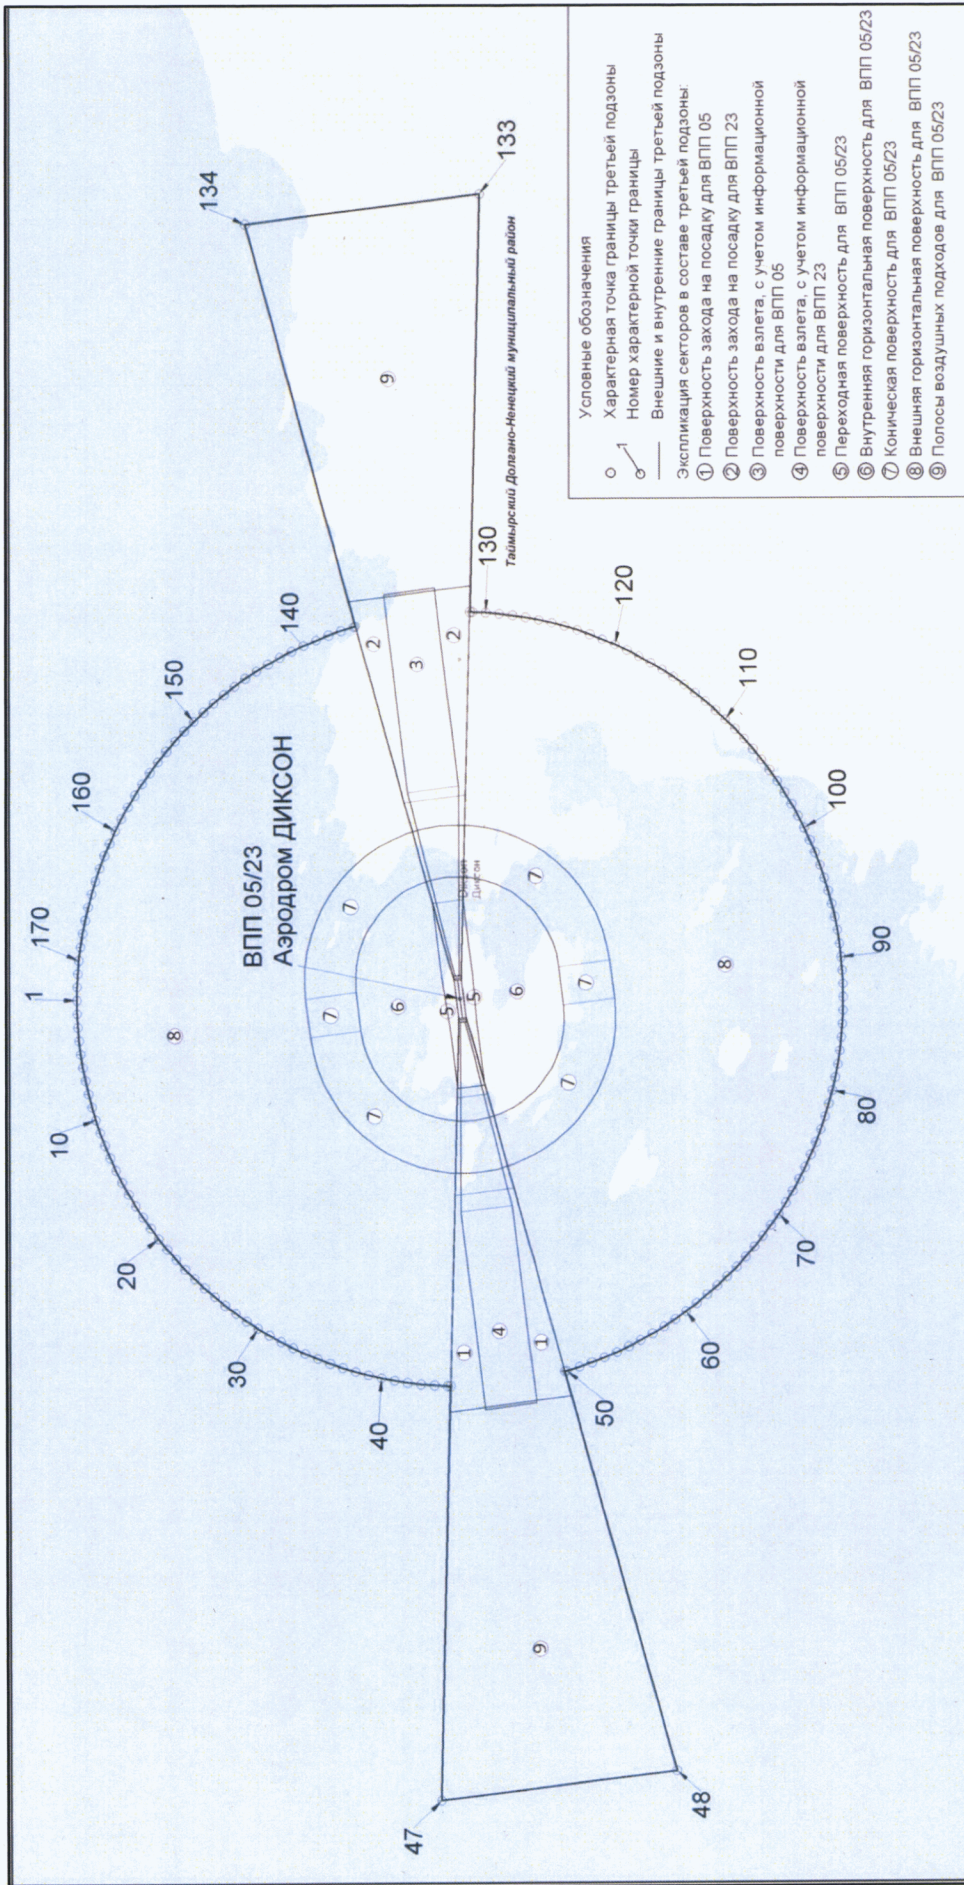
Условные обозначения
Характерная точка границы третьей подзоны
Номер характерной точки границы
Внешние и внутренние границы третьей подзоны
Экспликация секторов в составе третьей подзоны:
① Поверхность захода на посадку для ВПП 05
② Поверхность захода на посадку для ВПП 23
③ Поверхность взлета, с учетом информационной поверхности для ВПП 05
④ Поверхность взлета, с учетом информационной поверхности для ВПП 23
⑤ Переходная поверхность для ВПП 05/23
⑥ Внутренняя горизонтальная поверхность для ВПП 05/23
⑦ Коническая поверхность для ВПП 05/23
⑧ Внешняя горизонтальная поверхность для ВПП 05/23
⑨ Полосы воздушных подходов для ВПП 05/23

ВПП 05/23
Аэродром ДИКСОН

Таймырский Долгано-Ненецкий муниципальный район

Диксон

134
133
130
140
150
160
170
1
10
20
30
40
47
48
50
60
70
80
90
100
110
120
9
2
3
2
8
7
7
6
5
5
6
7
7
7
7
8
1
4
1
9